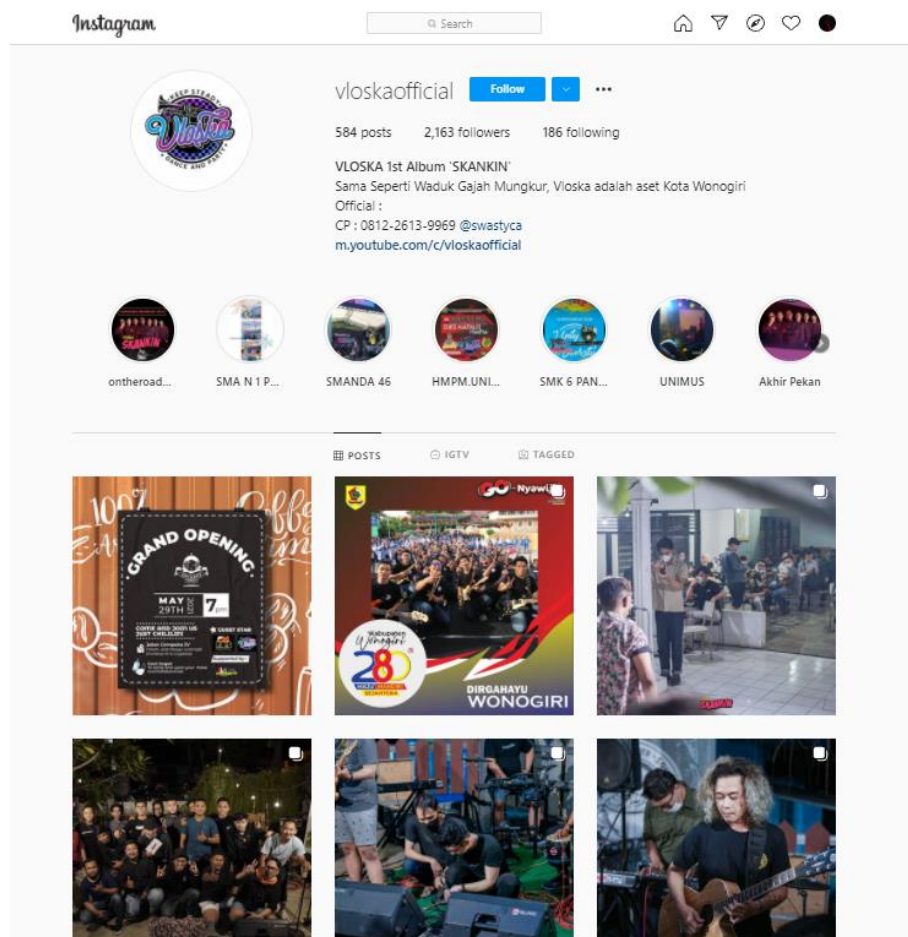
Instagram

Search

vloskaofficial Follow

584 posts 2,163 followers 186 following

VLOSKA 1st Album 'SKANKIN'
Sama Seperti Waduk Gajah Mungkur, Vloska adalah aset Kota Wonogiri
Official :
CP : 0812-2613-9969 @swastyca
m.youtube.com/c/vloskaofficial

ontheroad... SMA N 1 P... SMANDA 46 HMPM.UNI... SMK 6 PAN... UNIMUS Akhir Pekan

POSTS IGTV TAGGED

GRAND OPENING
MAY 29TH 7pm

DIRGAHAYU WONOGIRI
280